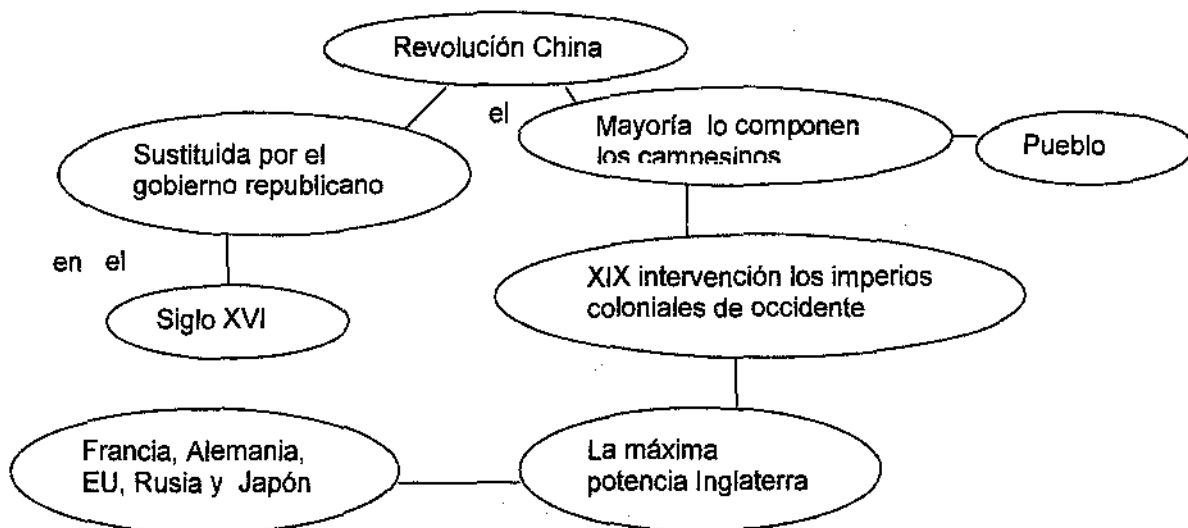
Revolución China

el

Sustituida por el gobierno republicano

Mayoría lo componen los campesinos

Pueblo

en el

Siglo XVI

XIX intervención los imperios coloniales de occidente

Francia, Alemania, EU, Rusia y Japón

La máxima potencia Inglaterra